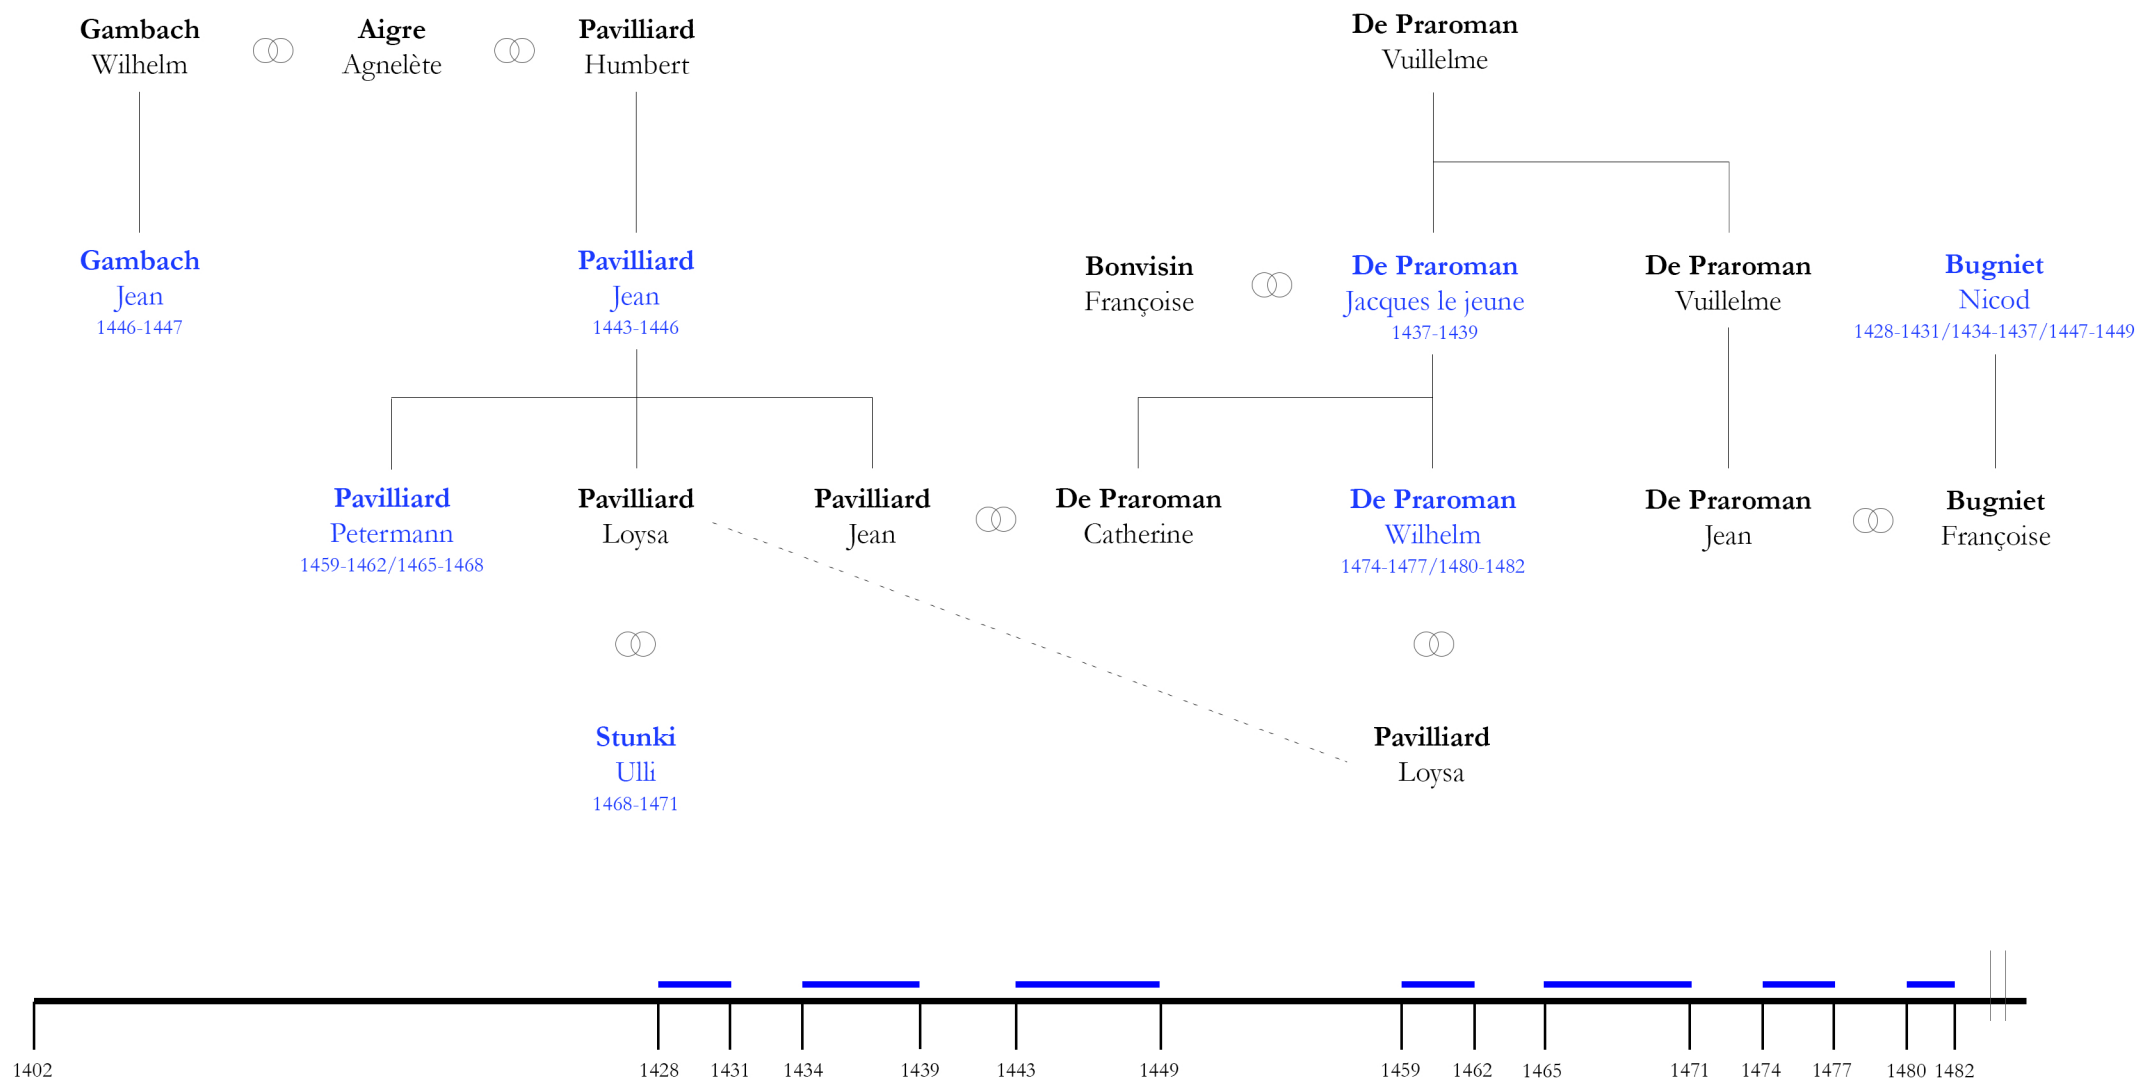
Gambach
Wilhelm

Aigre
Agnelète

Pavilliard
Humbert

De Praroman
Vuillelme

Gambach
Jean
1446-1447

Pavilliard
Jean
1443-1446

Bonvisin
Françoise

De Praroman
Jacques le jeune
1437-1439

De Praroman
Vuillelme

Bugniet
Nicod
1428-1431/1434-1437/1447-1449

Pavilliard
Petermann
1459-1462/1465-1468

Pavilliard
Loysa

Pavilliard
Jean

De Praroman
Catherine

De Praroman
Wilhelm
1474-1477/1480-1482

De Praroman
Jean

Bugniet
Françoise

Stunki
Ulli
1468-1471

Pavilliard
Loysa

1402 1428 1431 1434 1439 1443 1449 1459 1462 1465 1471 1474 1477 1480 1482